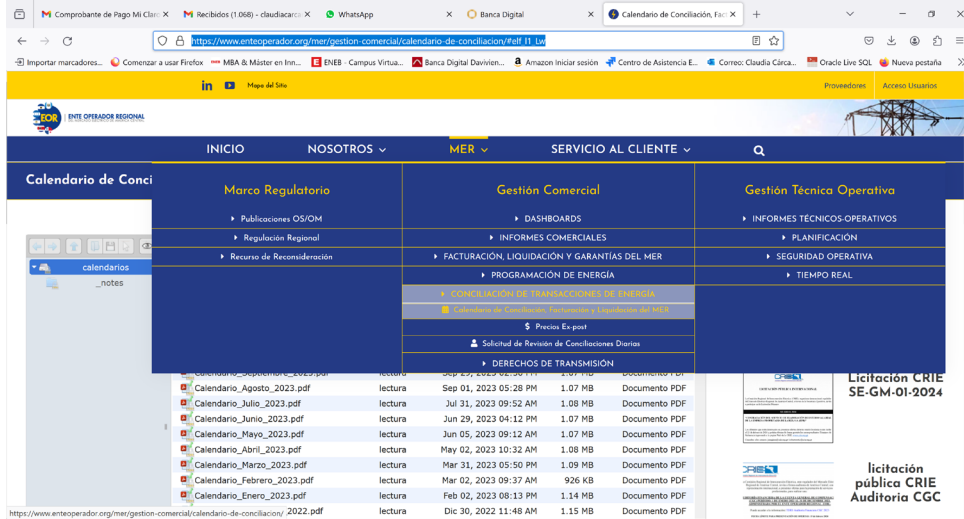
Comprobante de Pago Mi Clar | Recibidos (1.068) - claudiacarca | WhatsApp | Banca Digital | Calendario de Conciliación, Fac

https://www.enteoperador.org/mer/gestion-comercial/calendario-de-conciliacion/#elf_l1_Lw

Importar marcadores... | Comenzar a usar Firefox | MBA & Máster en Inn... | ENEB - Campus Virtua... | Banca Digital Davivien... | Amazon Iniciar sesión | Centro de Asistencia E... | Correo: Claudia Cárca... | Oracle Live SQL | Nueva pestaña

Mapa del Sitio

Proveedores | Acceso Usuarios

EOR ENTE OPERADOR REGIONAL

INICIO | NOSOTROS | MER | SERVICIO AL CLIENTE

Calendario de Conci

Marco Regulatorio
Publicaciones OS/OM
Regulación Regional
Recurso de Reconsideración

Gestión Comercial
DASHBOARDS
INFORMES COMERCIALES
FACTURACIÓN, LIQUIDACIÓN Y GARANTÍAS DEL MER
PROGRAMACIÓN DE ENERGÍA
CONCILIACIÓN DE TRANSACCIONES DE ENERGÍA
Calendario de Conciliación, Facturación y Liquidación del MER
Precios Ex-post
Solicitud de Revisión de Conciliaciones Diarias
DERECHOS DE TRANSMISIÓN

Gestión Técnica Operativa
INFORMES TÉCNICOS-OPERATIVOS
PLANIFICACIÓN
SEGURIDAD OPERATIVA
TIEMPO REAL

calendarios
_notes

| | | | | |
|---|---|---|---|---|
| Calendario_Septiembre_2023.pdf | lectura | | 1.07 MB | Documento PDF |
| Calendario_Agosto_2023.pdf | lectura | Sep 01, 2023 05:28 PM | 1.07 MB | Documento PDF |
| Calendario_Julio_2023.pdf | lectura | Jul 31, 2023 09:52 AM | 1.08 MB | Documento PDF |
| Calendario_Junio_2023.pdf | lectura | Jun 29, 2023 04:12 PM | 1.07 MB | Documento PDF |
| Calendario_Mayo_2023.pdf | lectura | Jun 05, 2023 09:12 AM | 1.07 MB | Documento PDF |
| Calendario_Abril_2023.pdf | lectura | May 02, 2023 10:32 AM | 1.08 MB | Documento PDF |
| Calendario_Marzo_2023.pdf | lectura | Mar 31, 2023 05:50 PM | 1.09 MB | Documento PDF |
| Calendario_Febrero_2023.pdf | lectura | Mar 02, 2023 09:37 AM | 926 KB | Documento PDF |
| Calendario_Enero_2023.pdf | lectura | Feb 02, 2023 08:13 PM | 1.14 MB | Documento PDF |
| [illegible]2022.pdf | lectura | Dic 30, 2022 11:48 AM | 1.15 MB | Documento PDF |

Licitación CRIE SE-GM-01-2024

licitación pública CRIE Auditoria CGC

https://www.enteoperador.org/mer/gestion-comercial/calendario-de-conciliacion/